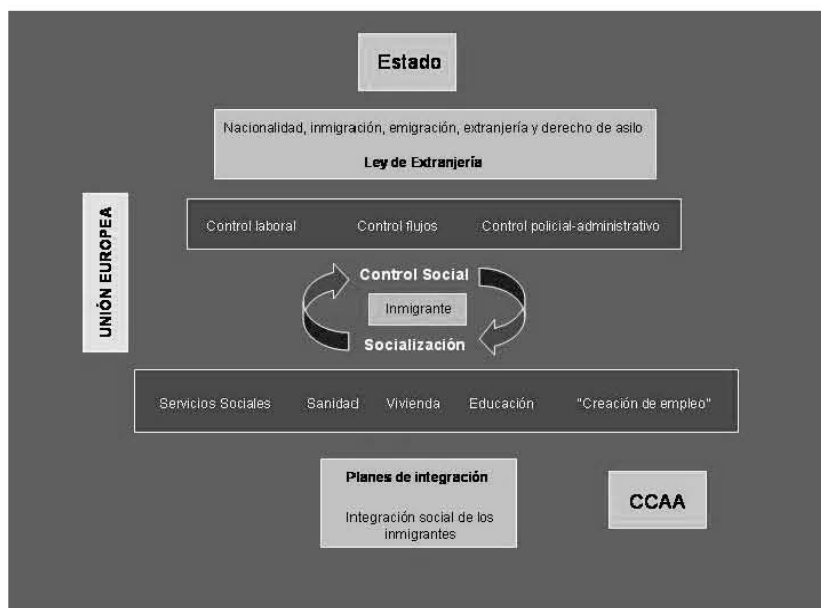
Estado

Nacionalidad, inmigración, emigración, extranjería y derecho de asilo

Ley de Extranjería

UNIÓN EUROPEA

Control laboral    Control flujos    Control policial-administrativo

Control Social

Inmigrante

Socialización

Servicios Sociales    Sanidad    Vivienda    Educación    "Creación de empleo"

Planes de integración

Integración social de los inmigrantes

CCAA